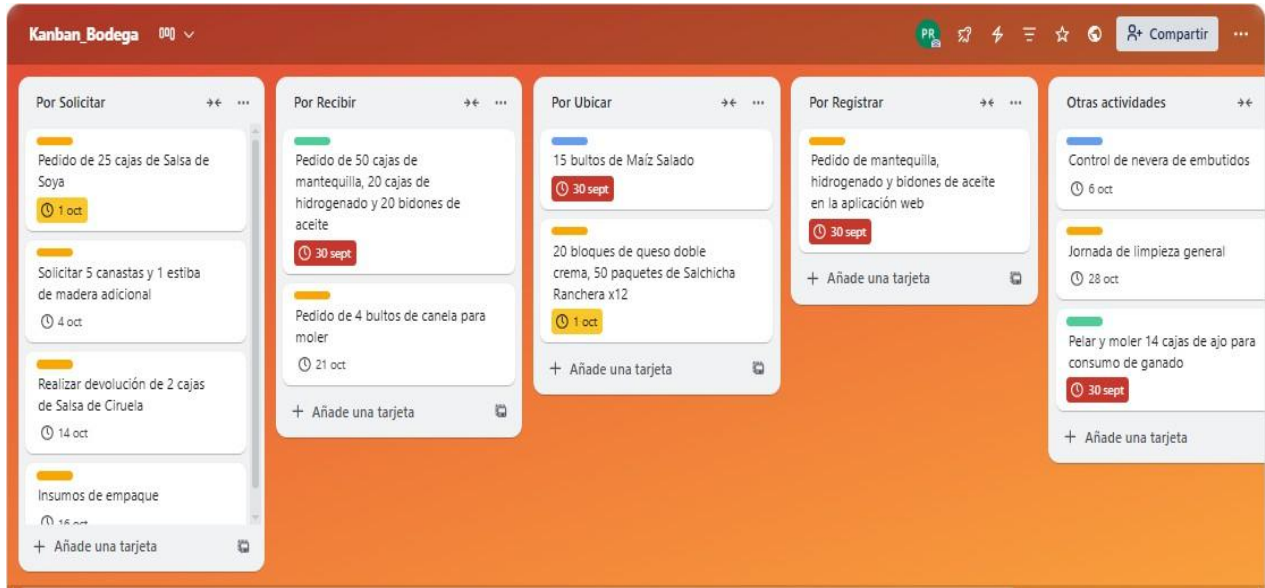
Kanban_Bodega

PR Compartir ···

Por Solicitar

Pedido de 25 cajas de Salsa de Soya
1 oct

Solicitar 5 canastas y 1 estiba de madera adicional
4 oct

Realizar devolución de 2 cajas de Salsa de Ciruela
14 oct

Insumos de empaque
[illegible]

+ Añade una tarjeta

Por Recibir

Pedido de 50 cajas de mantequilla, 20 cajas de hidrogenado y 20 bidones de aceite
30 sept

Pedido de 4 bultos de canela para moler
21 oct

+ Añade una tarjeta

Por Ubicar

15 bultos de Maíz Salado
30 sept

20 bloques de queso doble crema, 50 paquetes de Salchicha Ranchera x12
1 oct

+ Añade una tarjeta

Por Registrar

Pedido de mantequilla, hidrogenado y bidones de aceite en la aplicación web
30 sept

+ Añade una tarjeta

Otras actividades

Control de nevera de embutidos
6 oct

Jornada de limpieza general
28 oct

Pelar y moler 14 cajas de ajo para consumo de ganado
30 sept

+ Añade una tarjeta